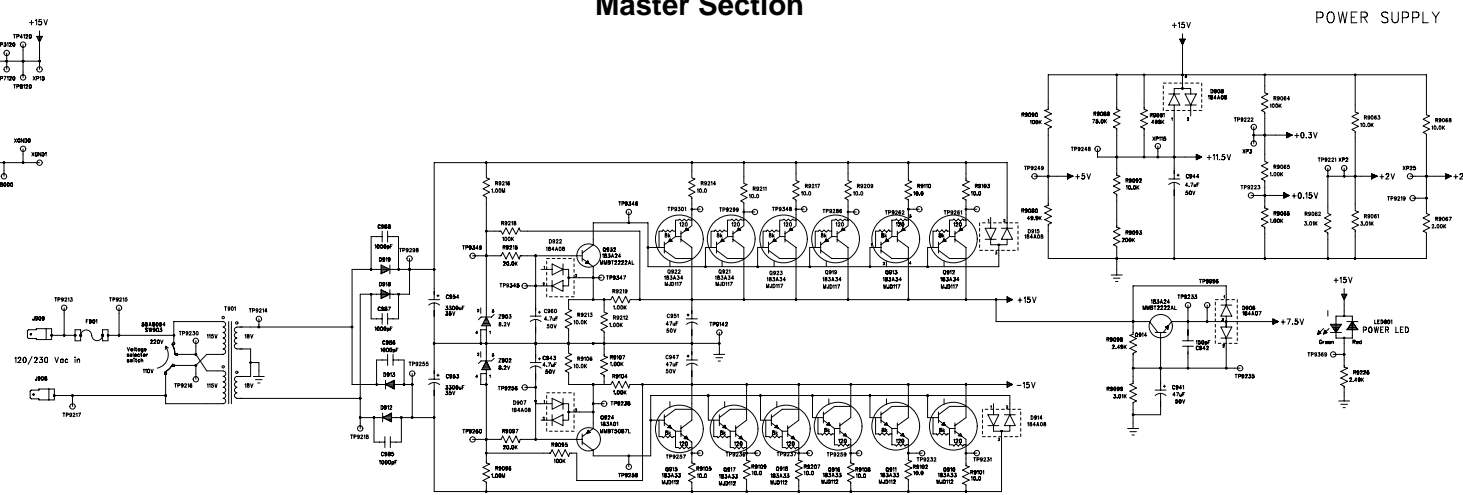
Master Section

POWER SUPPLY

+15V
TP4120
P3120
P7120
XP19
TP8120

XGN00
XGN01
8000

+15V
R9090 100K
R9088 78.0K
R9091 499K
D909 184A08
R9064 100K
TP9222
R9063 10.0K
R9068 10.0K
XP16
+0.3V
XP3
TP9248
+11.5V
TP9249
+5V
R9092 10.0K
C944 4.7uF 50V
R9065 1.00K
TP9221 XP2
XP25
+2V
+2
TP9223
+0.15V
TP9219
R9089 49.9K
D915 184A08
R9093 200K
R9066 1.60K
R9062 3.01K
R9061 3.01K
R9067 2.00K

R9216 1.00M
R9214 10.0
R9211 10.0
R9217 10.0
R9209 10.0
R9110 10.0
R9103 10.0
TP9346
TP9301
TP9299
TP9348
TP9286
TP9262
TP9261
R9218 100K
R9219 20.0K
TP9349
D922 184A08
Q932 183A24 MMBT2222AL
TP9347
Q922 183A34 MJD117
Q921 183A34 MJD117
Q923 183A34 MJD117
Q919 183A34 MJD117
Q913 183A34 MJD117
Q912 183A34 MJD117
TP9345
R9219
1.00K
C960 4.7uF 50V
R9213 10.0K
R9212 1.00K
C951 47uF 50V
TP9142
+15V
Z903 8.2V
Z902 8.2V

C868 1000pF
D919
D918
C867 1000pF
C866 1600pF
D913
D912
C865 1000pF
TP9298
TP9255
TP9218
C954 3300uF 35V
C953 3300uF 35V

J909
TP9213
TP9215
F901
TP9214
T901
18V
18V
TP9230
115V
220V
115V
115V
TP9216
110V
Voltage selector switch
120/230 Vac in
J906
TP9217
88A8084 SW903

+15V
TP9096
183A24 MMBT2222AL
TP9233
D906 184A07
D914
+7.5V
R9098 2.49K
100pF C942
TP9235
R9099 3.01K
C941 47uF 50V

+15V
LED901
POWER LED
Green
Red
TP9369
R9236 2.49K

C943 4.7uF 50V
R9106 10.0K
R9107 1.00K
C947 47uF 50V
R9104 1.00K
-15V
TP9256
D907 184A08
TP9236
Q924 183A01 MMBT3067L
D914 184A08
TP9260
R9097 20.0K
R9055 100K
TP9258
R9096 1.00M
TP9257
TP9239
TP9237
TP9259
TP9232
TP9231
Q915 183A33 MJD112
R9105 10.0
Q917 183A32 MJD112
R9109 10.0
Q918 183A33 MJD112
R9207 10.0
Q916 183A33 MJD112
R9208 10.0
Q911 183A33 MJD112
R9102 10.0
Q910 183A33 MJD112
R9101 10.0
120